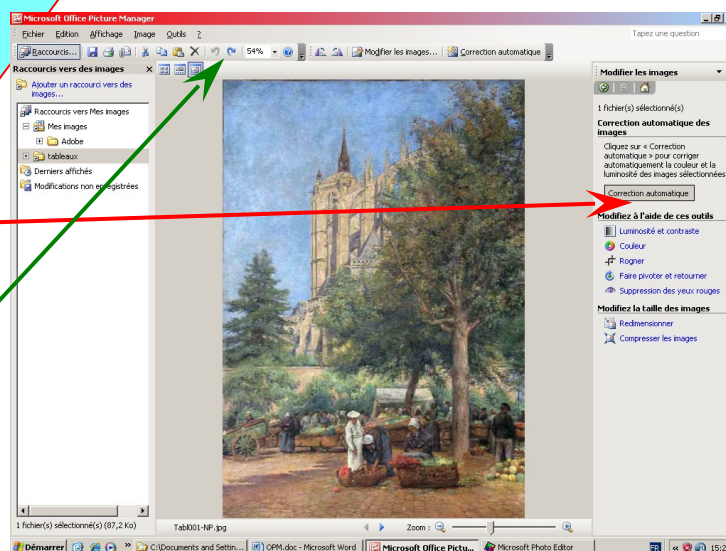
Microsoft Office Picture Manager

Fichier Edition Affichage Image Outils ?

Tapez une question

Raccourcis... 54% Modifier les images... Correction automatique

Raccourcis vers des images

Ajouter un raccourci vers des images...

Raccourcis vers Mes images

Mes images

Adobe

tableaux

Derniers affichés

Modifications non enregistrées

1 fichier(s) sélectionné(s) (87,2 Ko)

Tabl001-NP.jpg

Zoom :

Modifier les images

1 fichier(s) sélectionné(s)

Correction automatique des images

Cliquez sur « Correction automatique » pour corriger automatiquement la couleur et la luminosité des images sélectionnées.

Correction automatique

Modifiez à l'aide de ces outils

Luminosité et contraste

Couleur

Rogner

Faire pivoter et retourner

Suppression des yeux rouges

Modifiez la taille des images

Redimensionner

Compresser les images

Démarrer C:\Documents and Settin... OPM.doc - Microsoft Word Microsoft Office Pictu... Microsoft Photo Editor FR 15: